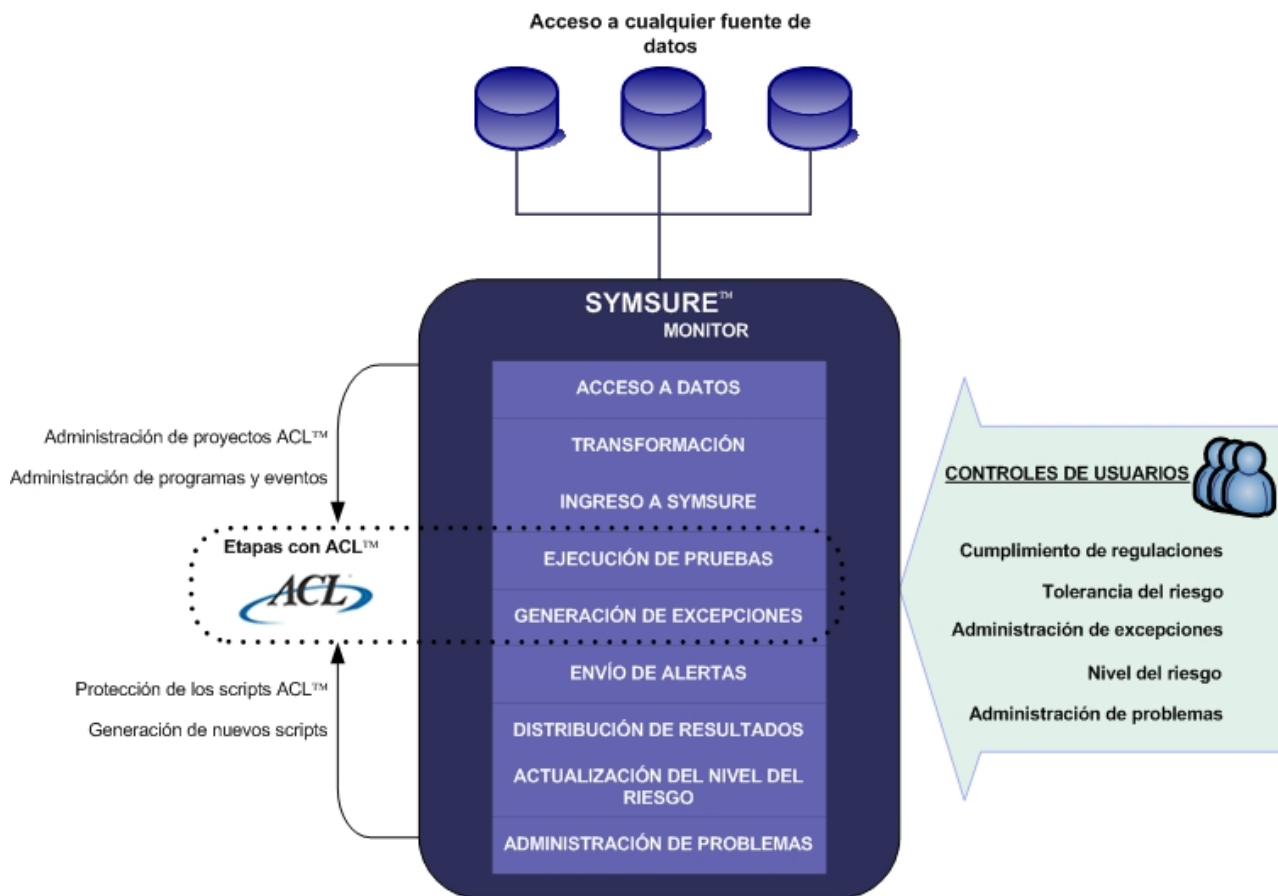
Acceso a cualquier fuente de datos

SYMSURE™
MONITOR

ACCESO A DATOS

TRANSFORMACIÓN

INGRESO A SYMSURE

EJECUCIÓN DE PRUEBAS

GENERACIÓN DE EXCEPCIONES

ENVÍO DE ALERTAS

DISTRIBUCIÓN DE RESULTADOS

ACTUALIZACIÓN DEL NIVEL DEL RIESGO

ADMINISTRACIÓN DE PROBLEMAS

Administración de proyectos ACL™

Administración de programas y eventos

Etapas con ACL™

ACL

Protección de los scripts ACL™

Generación de nuevos scripts

CONTROLES DE USUARIOS

Cumplimiento de regulaciones

Tolerancia del riesgo

Administración de excepciones

Nivel del riesgo

Administración de problemas